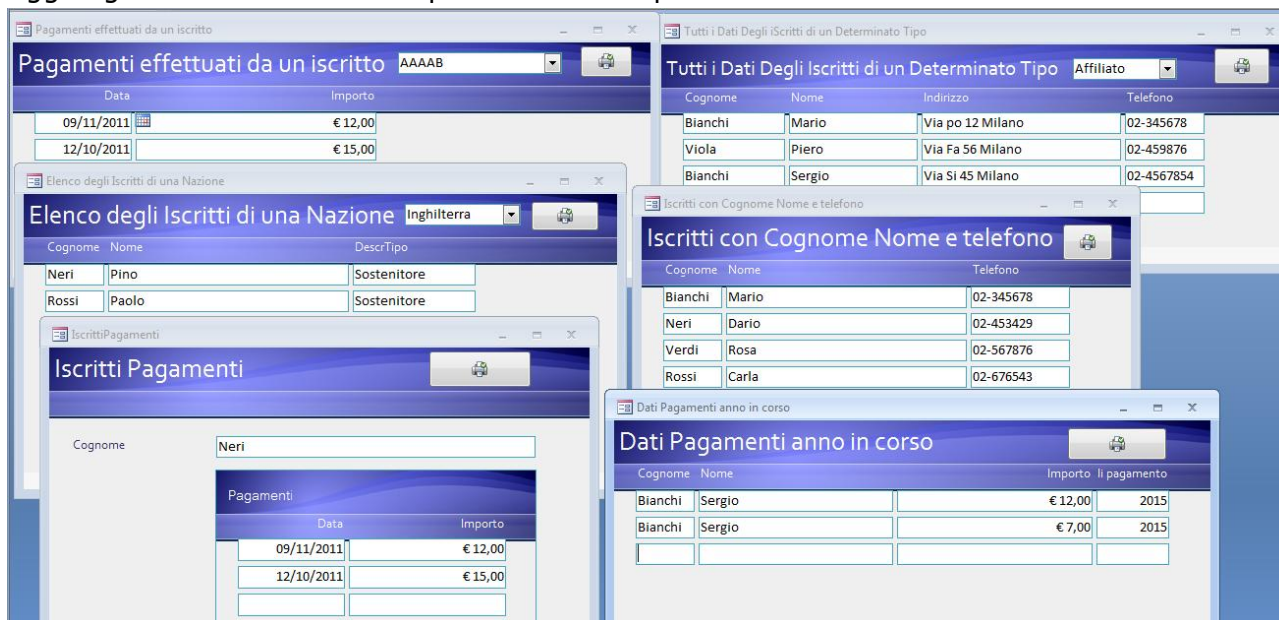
Pagamenti effettuati da un iscritto

Pagamenti effettuati da un iscritto AAAAB

| Data | Importo |
|---|---|
| 09/11/2011 | € 12,00 |
| 12/10/2011 | € 15,00 |

Tutti i Dati Degli iScritti di un Determinato Tipo

Tutti i Dati Degli Iscritti di un Determinato Tipo Affiliato

| Cognome | Nome | Indirizzo | Telefono |
|---|---|---|---|
| Bianchi | Mario | Via po 12 Milano | 02-345678 |
| Viola | Piero | Via Fa 56 Milano | 02-459876 |
| Bianchi | Sergio | Via Si 45 Milano | 02-4567854 |

Elenco degli Iscritti di una Nazione

Elenco degli Iscritti di una Nazione Inghilterra

| Cognome | Nome | DescrTipo |
|---|---|---|
| Neri | Pino | Sostenitore |
| Rossi | Paolo | Sostenitore |

Iscritti con Cognome Nome e telefono

Iscritti con Cognome Nome e telefono

| Cognome | Nome | Telefono |
|---|---|---|
| Bianchi | Mario | 02-345678 |
| Neri | Dario | 02-453429 |
| Verdi | Rosa | 02-567876 |
| Rossi | Carla | 02-676543 |

IscrittiPagamenti

Iscritti Pagamenti

Cognome Neri

Pagamenti

| Data | Importo |
|---|---|
| 09/11/2011 | € 12,00 |
| 12/10/2011 | € 15,00 |

Dati Pagamenti anno in corso

Dati Pagamenti anno in corso

| Cognome | Nome | Importo | li pagamento |
|---|---|---|---|
| Bianchi | Sergio | € 12,00 | 2015 |
| Bianchi | Sergio | € 7,00 | 2015 |